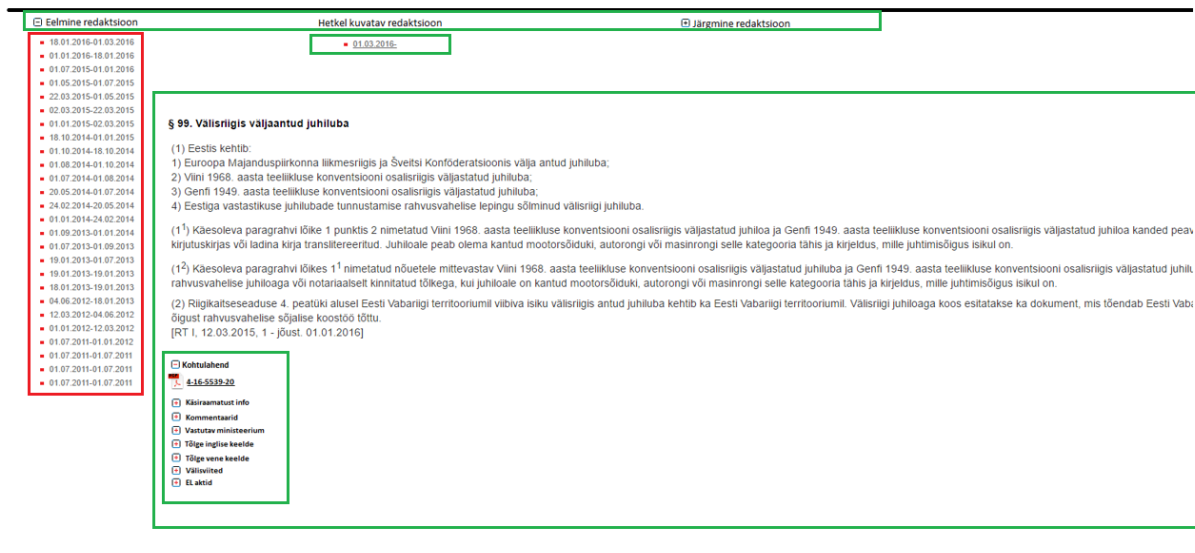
Eelmine redaktsioon
Hetkel kuvatav redaktsioon
Järgmine redaktsioon

18.01.2016-01.03.2016
01.01.2016-18.01.2016
01.07.2015-01.01.2016
01.05.2015-01.07.2015
22.03.2015-01.05.2015
02.03.2015-22.03.2015
01.01.2015-02.03.2015
18.10.2014-01.01.2015
01.10.2014-18.10.2014
01.08.2014-01.10.2014
01.07.2014-01.08.2014
20.05.2014-01.07.2014
24.02.2014-20.05.2014
01.01.2014-24.02.2014
01.09.2013-01.01.2014
01.07.2013-01.09.2013
19.01.2013-01.07.2013
19.01.2013-19.01.2013
18.01.2013-19.01.2013
04.06.2012-18.01.2013
12.03.2012-04.06.2012
01.01.2012-12.03.2012
01.07.2011-01.01.2012
01.07.2011-01.07.2011
01.07.2011-01.07.2011

01.03.2016-

§ 99. Välisriigis väljaantud juhiluba

(1) Eestis kehtib:
1) Euroopa Majanduspiirkonna liikmesriigis ja Šveitsi Konföderatsioonis välja antud juhiluba;
2) Viini 1968. aasta teeliikluse konventsiooni osalisriigis väljastatud juhiluba;
3) Genfi 1949. aasta teeliikluse konventsiooni osalisriigis väljastatud juhiluba;
4) Eestiga vastastikuse juhilubade tunnustamise rahvusvahelise lepingu sõlminud välisriigi juhiluba.

($1^1$) Käesoleva paragrahvi lõike 1 punktis 2 nimetatud Viini 1968. aasta teeliikluse konventsiooni osalisriigis väljastatud juhiloa ja Genfi 1949. aasta teeliikluse konventsiooni osalisriigis väljastatud juhiloa kanded peav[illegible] kirjutuskirjas või ladina kirja translitereeritud. Juhiloale peab olema kantud mootorsõiduki, autorongi või masinrongi selle kategooria tähis ja kirjeldus, mille juhtimisõigus isikul on.

($1^2$) Käesoleva paragrahvi lõikes $1^1$ nimetatud nõuetele mittevastav Viini 1968. aasta teeliikluse konventsiooni osalisriigis väljastatud juhiluba ja Genfi 1949. aasta teeliikluse konventsiooni osalisriigis väljastatud juhilu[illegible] rahvusvahelise juhiloaga või notariaalselt kinnitatud tõlkega, kui juhiloale on kantud mootorsõiduki, autorongi või masinrongi selle kategooria tähis ja kirjeldus, mille juhtimisõigus isikul on.

(2) Riigikaitseseaduse 4. peatüki alusel Eesti Vabariigi territooriumil viibiva isiku välisriigis antud juhiluba kehtib ka Eesti Vabariigi territooriumil. Välisriigi juhiloaga koos esitatakse ka dokument, mis tõendab Eesti Vaba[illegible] õigust rahvusvahelise sõjalise koostöö tõttu.
[RT I, 12.03.2015, 1 - jõust. 01.01.2016]

Kohtulahend
4-16-5539-20
Käsiraamatust info
Kommentaarid
Vastutav ministeerium
Tõlge inglise keelde
Tõlge vene keelde
Välisviited
EL aktid